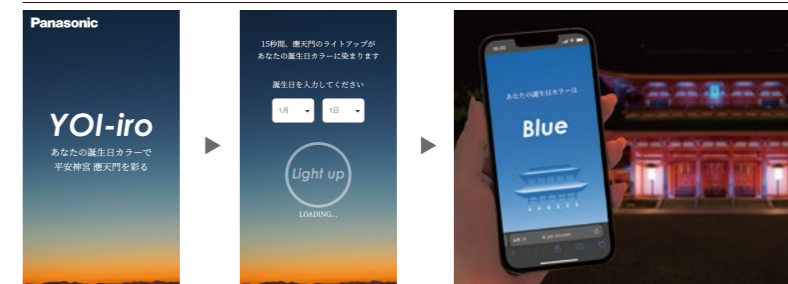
Panasonic

YOI-iro

あなたの誕生日カラーで
平安神宮 應天門を彩る

15秒間、應天門のライトアップが
あなたの誕生日カラーに染まります

誕生日を入力してください

1月

1日

Light up

LOADING...

あなたの誕生日カラーは

Blue